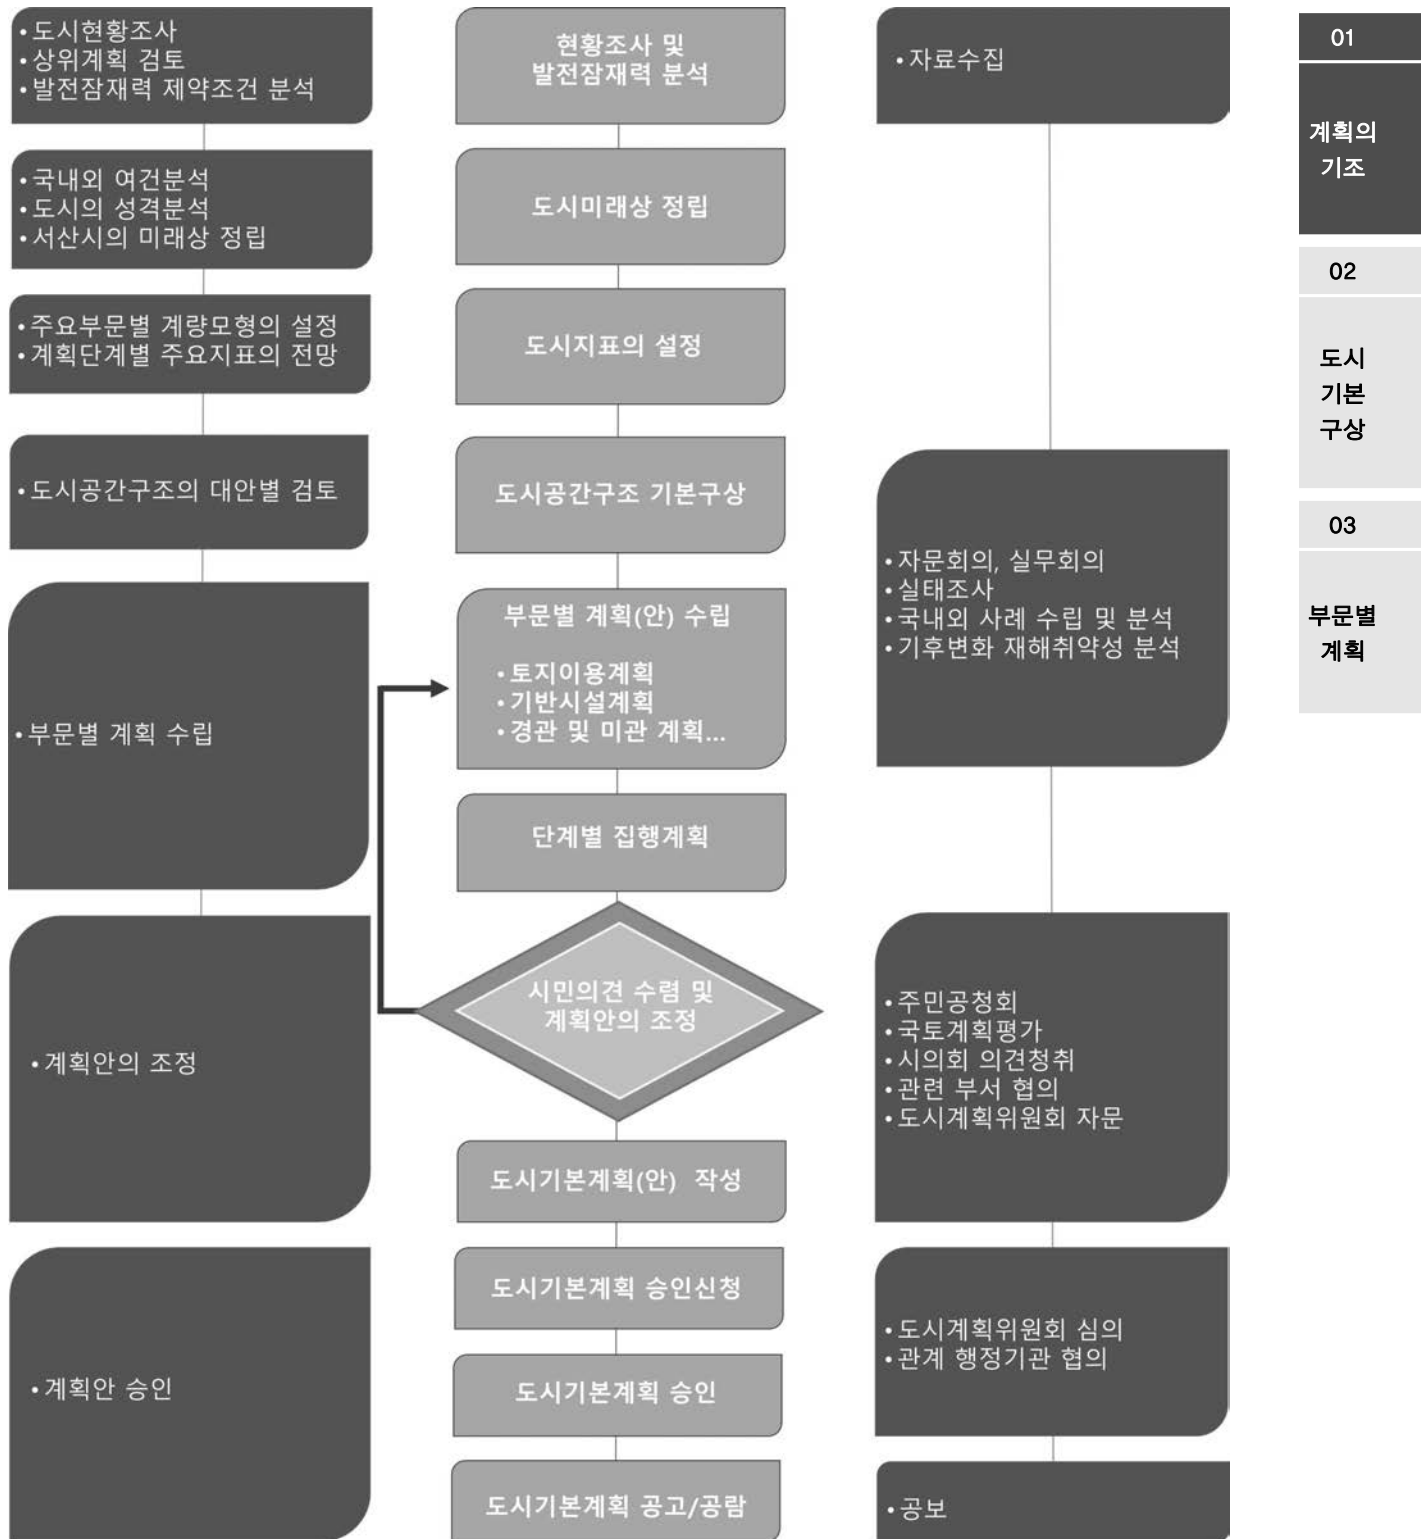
•도시현황조사
•상위계획 검토
•발전잠재력 제약조건 분석

현황조사 및 발전잠재력 분석

•자료수집

01

계획의 기조

•국내외 여건분석
•도시의 성격분석
•서산시의 미래상 정립

도시미래상 정립

02

도시 기본 구상

•주요부문별 계량모형의 설정
•계획단계별 주요지표의 전망

도시지표의 설정

•도시공간구조의 대안별 검토

도시공간구조 기본구상

03

부문별 계획

부문별 계획(안) 수립

•토지이용계획
•기반시설계획
•경관 및 미관 계획...

•자문회의, 실무회의
•실태조사
•국내외 사례 수립 및 분석
•기후변화 재해취약성 분석

•부문별 계획 수립

단계별 집행계획

시민의견 수렴 및 계획안의 조정

•계획안의 조정

•주민공청회
•국토계획평가
•시의회 의견청취
•관련 부서 협의
•도시계획위원회 자문

도시기본계획(안) 작성

도시기본계획 승인신청

•계획안 승인

도시기본계획 승인

•도시계획위원회 심의
•관계 행정기관 협의

도시기본계획 공고/공람

•공보